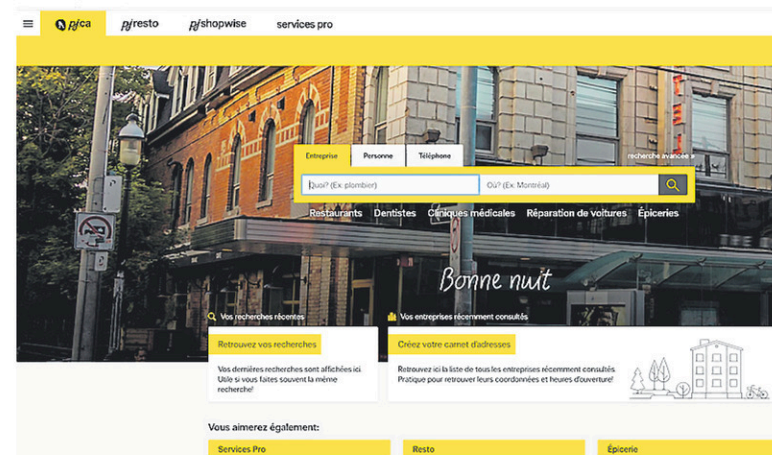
pj.ca pjresto pjshopwise services pro

Entreprise Personne Téléphone

recherche avancée

Quoi? (Ex: plombier) Où? (Ex: Montréal)

Restaurants Dentistes Cliniques médicales Réparation de voitures Épiceries

Bonne nuit

Vos recherches récentes

Retrouvez vos recherches

Vos dernières recherches sont affichées ici. Utile si vous faites souvent la même recherche!

Vos entreprises récemment consultés

Créez votre carnet d'adresses

Retrouvez ici la liste de tous les entreprises récemment consultés. Pratique pour retrouver leurs coordonnées et heures d'ouverture!

Vous aimerez également:

Services Pro

Resto

Épicerie